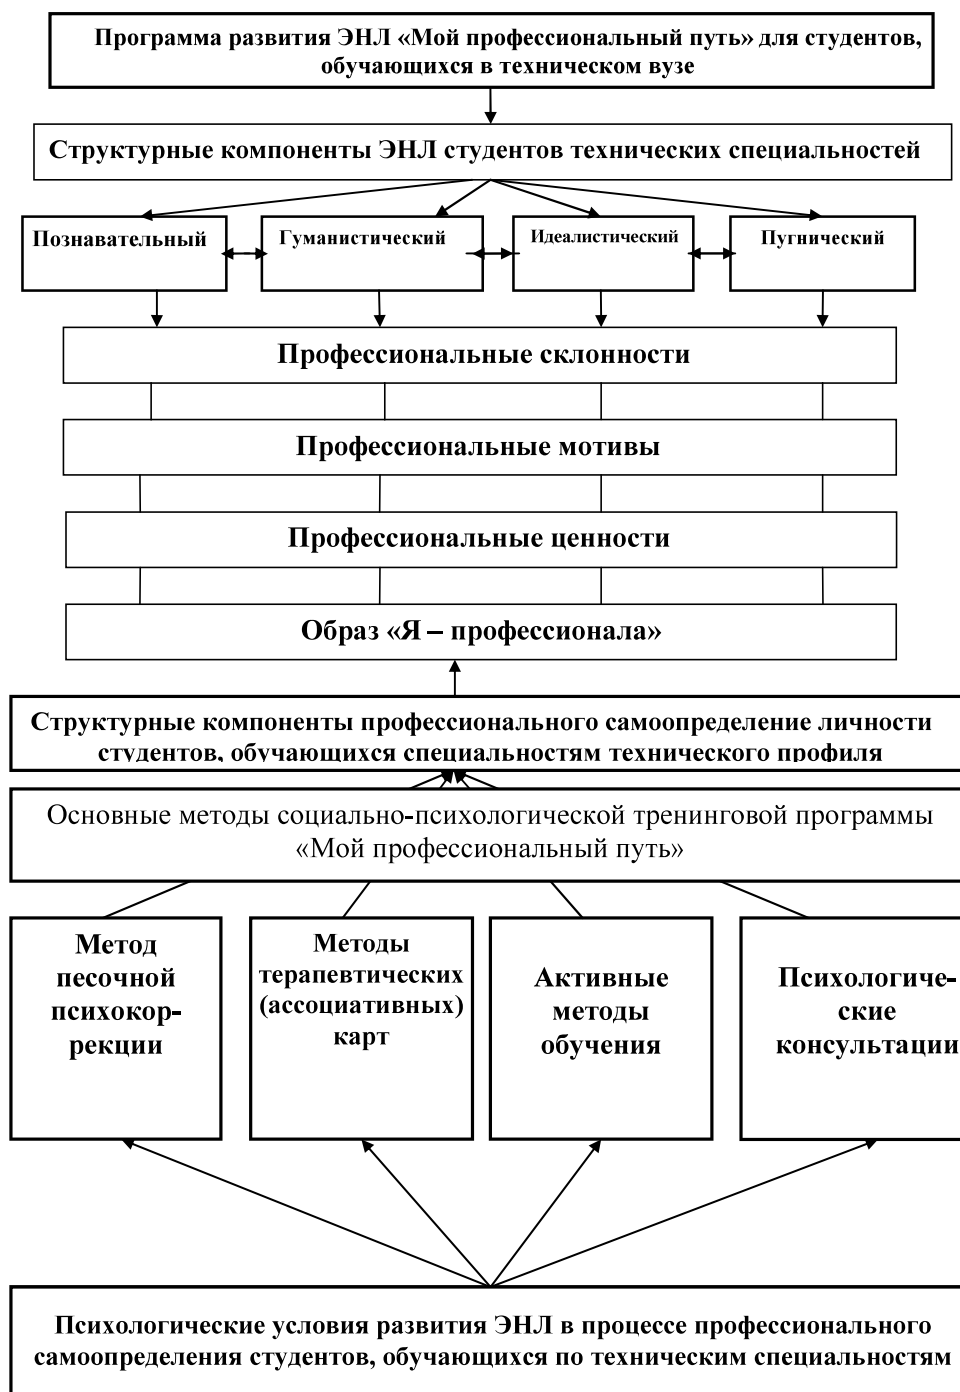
Программа развития ЭНЛ «Мой профессиональный путь» для студентов, обучающихся в техническом вузе

Структурные компоненты ЭНЛ студентов технических специальностей

Познавательный

Гуманистический

Идеалистический

Пугнический

Профессиональные склонности

Профессиональные мотивы

Профессиональные ценности

Образ «Я – профессионала»

Структурные компоненты профессионального самоопределение личности студентов, обучающихся специальностям технического профиля

Основные методы социально-психологической тренинговой программы «Мой профессиональный путь»

Метод песочной психокоррекции

Методы терапевтических (ассоциативных) карт

Активные методы обучения

Психологические консультации

Психологические условия развития ЭНЛ в процессе профессионального самоопределения студентов, обучающихся по техническим специальностям